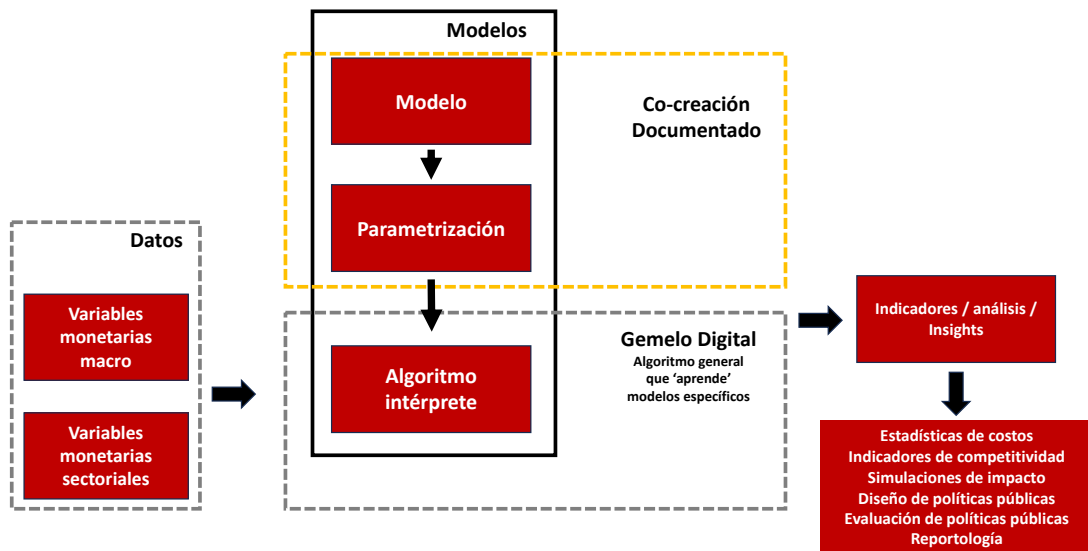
Modelos

Modelo

Parametrización

Co-creación
Documentado

Datos

Variables monetarias macro

Variables monetarias sectoriales

Algoritmo intérprete

Gemelo Digital
Algoritmo general que 'aprende' modelos específicos

Indicadores / análisis / Insights

Estadísticas de costos
Indicadores de competitividad
Simulaciones de impacto
Diseño de políticas públicas
Evaluación de políticas públicas
Reportología